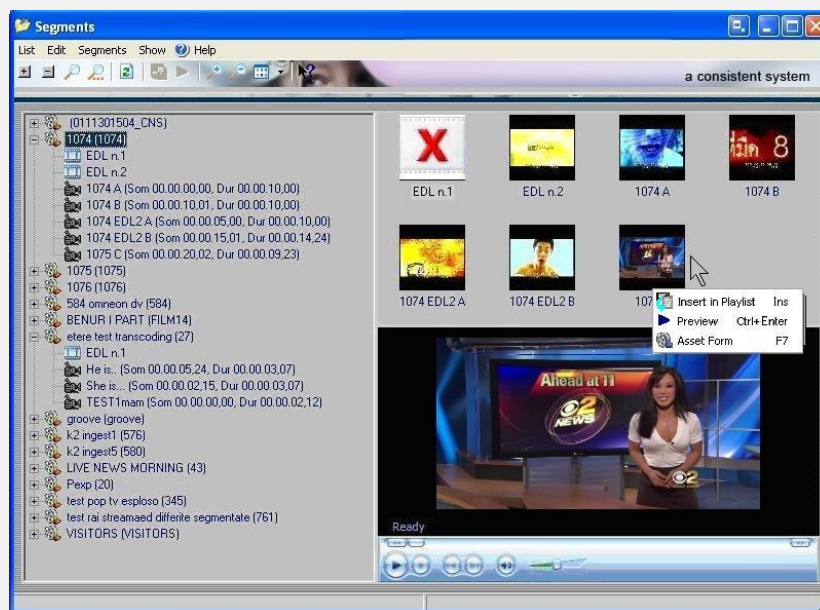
Segments

List Edit Segments Show Help

a consistent system

(0111301504_CNS)
1074 (1074)
EDL n.1
EDL n.2
1074 A (Som 00.00.00,00, Dur 00.00.10,00)
1074 B (Som 00.00.10,01, Dur 00.00.10,00)
1074 EDL2 A (Som 00.00.05,00, Dur 00.00.10,00)
1074 EDL2 B (Som 00.00.15,01, Dur 00.00.14,24)
1075 C (Som 00.00.20,02, Dur 00.00.09,23)
1075 (1075)
1076 (1076)
584 omneon dv (584)
BENUR I PART (FILM14)
etere test transcoding (27)
EDL n.1
He is.. (Som 00.00.05,24, Dur 00.00.03,07)
She is... (Som 00.00.02,15, Dur 00.00.03,07)
TEST1mam (Som 00.00.00,00, Dur 00.00.02,12)
groove (groove)
k2 ingest1 (576)
k2 ingest5 (580)
LIVE NEWS MORNING (43)
Pexp (20)
test pop tv esploso (345)
test rai streamaed differite segmentate (761)
VISITORS (VISITORS)

EDL n.1
EDL n.2
1074 A
1074 B
1074 EDL2 A
1074 EDL2 B
107

Insert in Playlist Ins
Preview Ctrl+Enter
Asset Form F7

Ahead at 11
2 NEWS

Ready